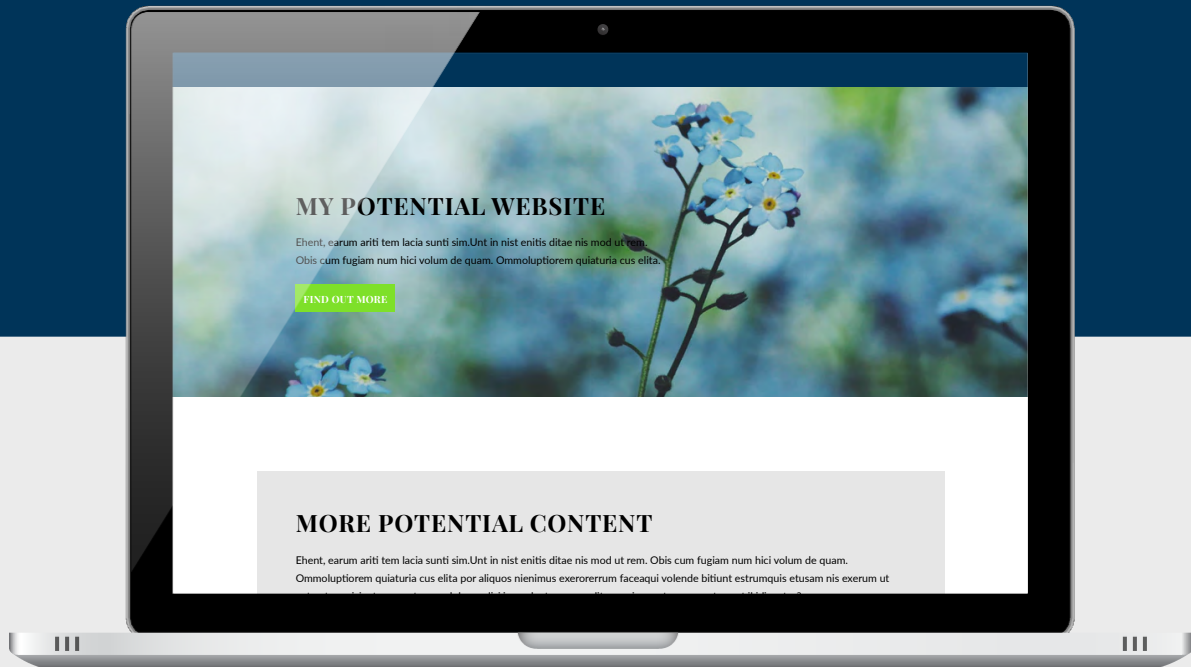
MY POTENTIAL WEBSITE

Ehent, earum ariti tem lacia sunti sim.Unt in nist enitis ditae nis mod ut rem. Obis cum fugiam num hici volum de quam. Ommoluptiorem quiaturia cus elita.

FIND OUT MORE

MORE POTENTIAL CONTENT

Ehent, earum ariti tem lacia sunti sim.Unt in nist enitis ditae nis mod ut rem. Obis cum fugiam num hici volum de quam. Ommoluptiorem quiaturia cus elita por aliquos nienimus exerorerrum faceaqui volende bitiunt estrumquis etusam nis exerum ut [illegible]